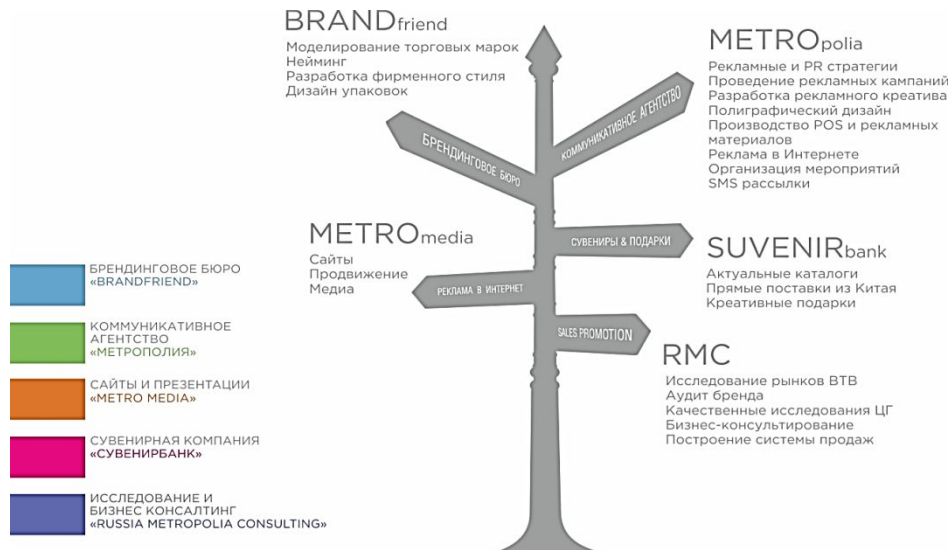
BRANDfriend
Моделирование торговых марок
Нейминг
Разработка фирменного стиля
Дизайн упаковок

METROpolia
Рекламные и PR стратегии
Проведение рекламных кампаний
Разработка рекламного креатива
Полиграфический дизайн
Производство POS и рекламных материалов
Реклама в Интернете
Организация мероприятий
SMS рассылки

БРЕНДИНГОВОЕ БЮРО
КОММУНИКАТИВНОЕ АГЕНТСТВО

METROmedia
Сайты
Продвижение
Медиа

СУВЕНИРЫ & ПОДАРКИ
РЕКЛАМА В ИНТЕРНЕТ

SUVENIRbank
Актуальные каталоги
Прямые поставки из Китая
Креативные подарки

SALES PROMOTION

RMC
Исследование рынков ВТВ
Аудит бренда
Качественные исследования ЦГ
Бизнес-консультирование
Построение системы продаж

БРЕНДИНГОВОЕ БЮРО «BRANDFRIEND»

КОММУНИКАТИВНОЕ АГЕНТСТВО «МЕТРОПОЛИЯ»

САЙТЫ И ПРЕЗЕНТАЦИИ «METRO MEDIA»

СУВЕНИРНАЯ КОМПАНИЯ «СУВЕНИРБАНК»

ИССЛЕДОВАНИЕ И БИЗНЕС КОНСАЛТИНГ «RUSSIA METROPOLIA CONSULTING»